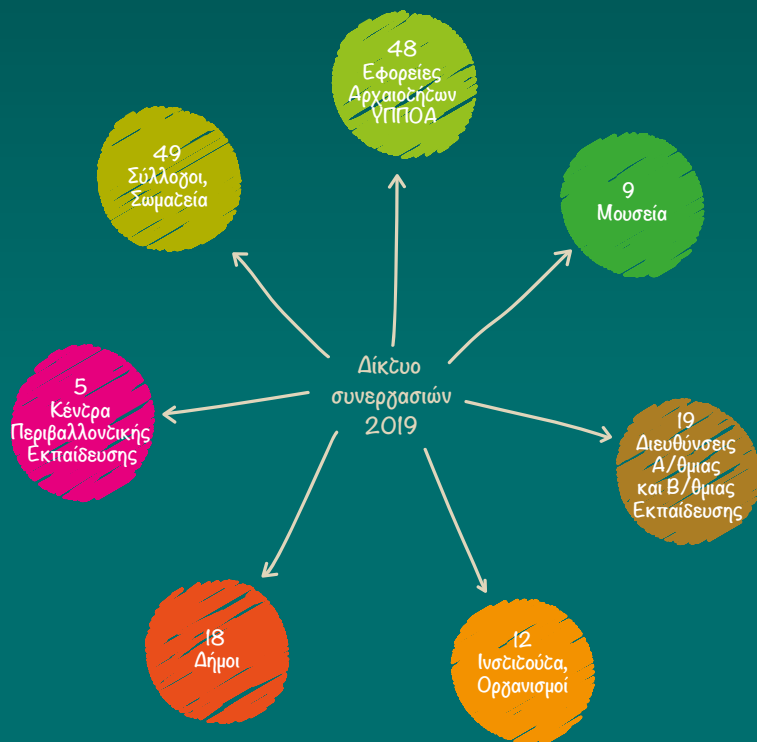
48
Εφορείες
Αρχαιοτήτων
ΥΠΠΟΑ

49
Σύλλογοι,
Σωματεία

9
Μουσεία

5
Κέντρα
Περιβαλλοντικής
Εκπαίδευσης

Δίκτυο
συνεργασιών
2019

19
Διευθύνσεις
Α/θμιας
και Β/θμιας
Εκπαίδευσης

18
Δήμοι

12
Ινστιτούτα,
Οργανισμοί